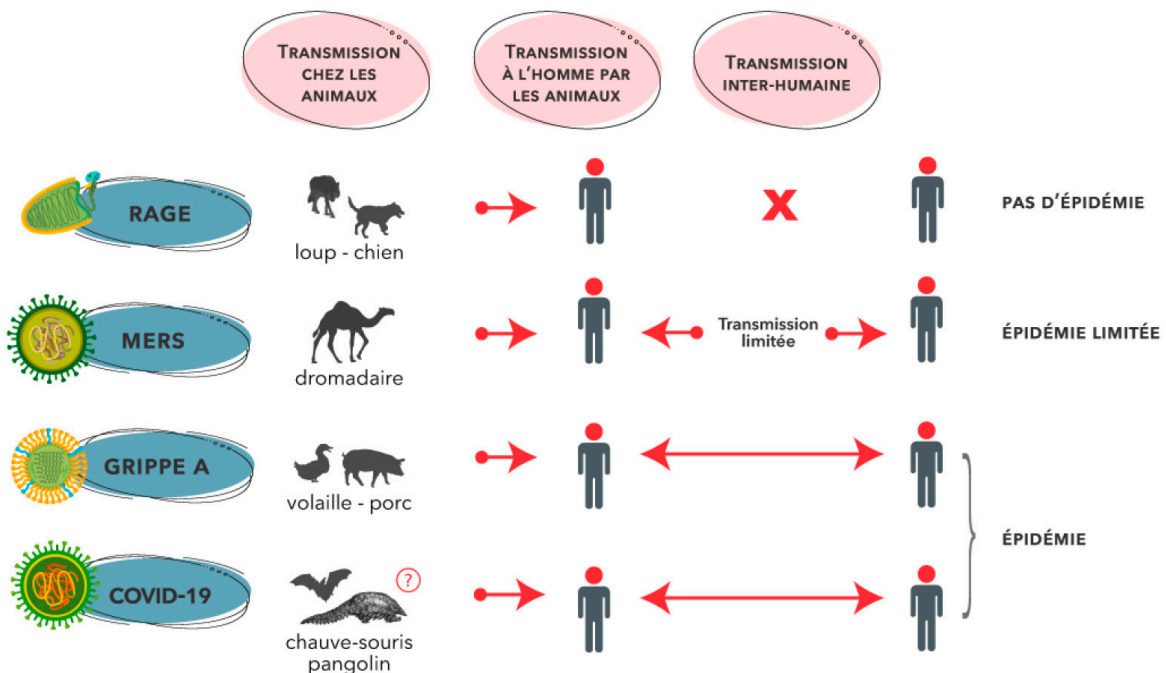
TRANSMISSION CHEZ LES ANIMAUX

TRANSMISSION À L'HOMME PAR LES ANIMAUX

TRANSMISSION INTER-HUMAINE

RAGE
loup - chien
X
PAS D'ÉPIDÉMIE

MERS
dromadaire
Transmission limitée
ÉPIDÉMIE LIMITÉE

GRIPPE A
volaille - porc

COVID-19
?
chauve-souris pangolin

ÉPIDÉMIE